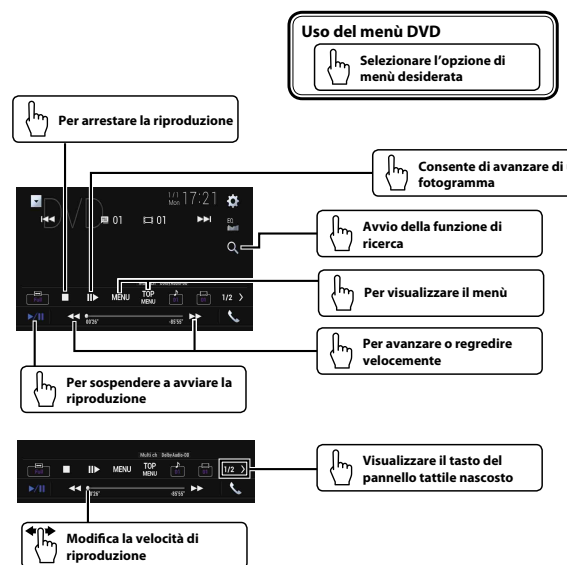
Uso del menù DVD

Selezionare l'opzione di menù desiderata

Per arrestare la riproduzione

Consente di avanzare di fotogramma

1/1 Mon 17:21

DVD

01 01

Avvio della funzione di ricerca

MENU TOP MENU 1/2

Per visualizzare il menù

00'26" -85'55"

Per avanzare o regredire velocemente

Per sospendere a avviare la riproduzione

Multi ch DolbyAudio-DD

MENU TOP MENU 1/2

00'26" -85'55"

Visualizzare il tasto del pannello tattile nascosto

Modifica la velocità di riproduzione